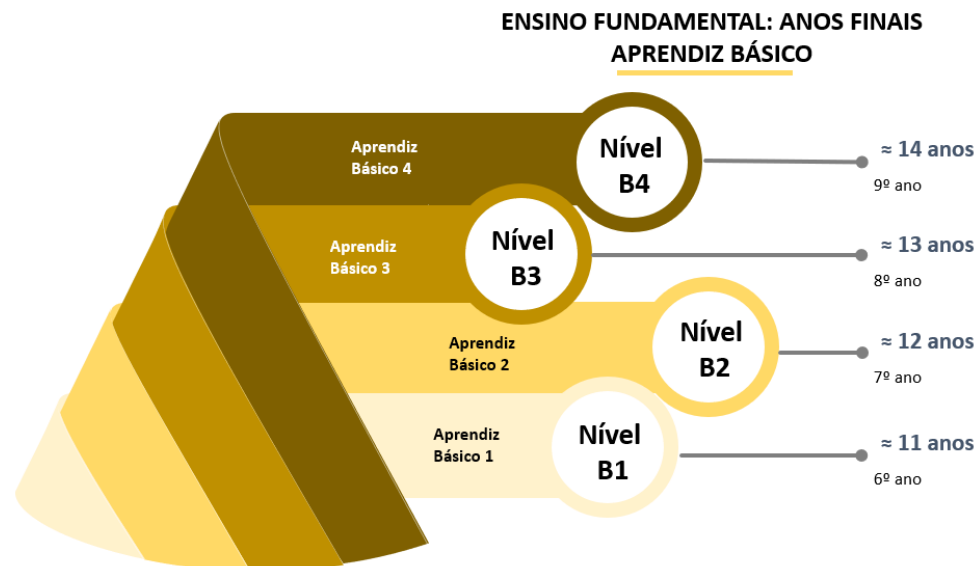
ENSINO FUNDAMENTAL: ANOS FINAIS
APRENDIZ BÁSICO

Aprendiz Básico 4

Nível B4

≈ 14 anos
9º ano

Aprendiz Básico 3

Nível B3

≈ 13 anos
8º ano

Aprendiz Básico 2

Nível B2

≈ 12 anos
7º ano

Aprendiz Básico 1

Nível B1

≈ 11 anos
6º ano